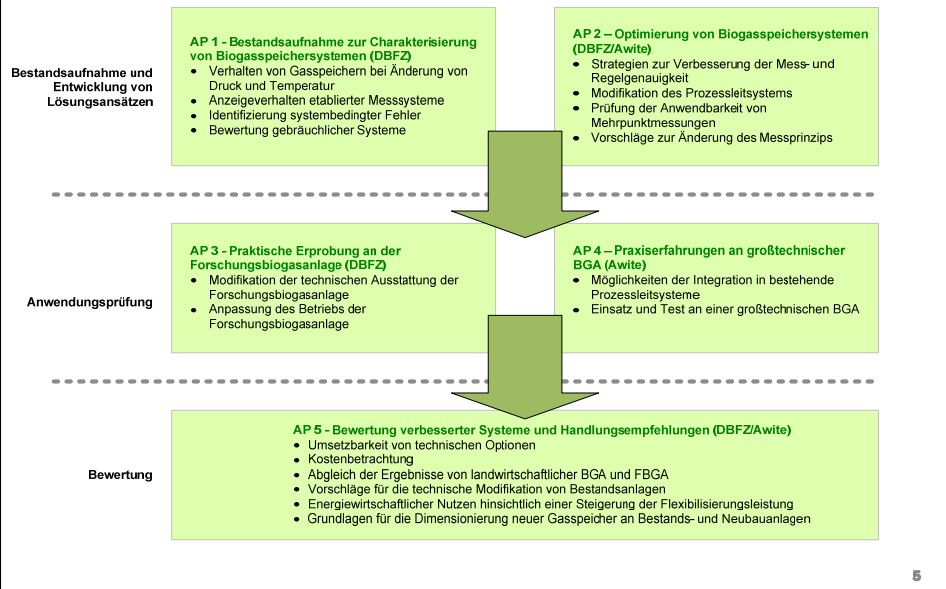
Bestandsaufnahme und Entwicklung von Lösungsansätzen

AP 1 - Bestandsaufnahme zur Charakterisierung von Biogasspeichersystemen (DBFZ)
- Verhalten von Gasspeichern bei Änderung von Druck und Temperatur
- Anzeigeverhalten etablierter Messsysteme
- Identifizierung systembedingter Fehler
- Bewertung gebräuchlicher Systeme

AP 2 – Optimierung von Biogasspeichersystemen (DBFZ/Awite)
- Strategien zur Verbesserung der Mess- und Regelgenauigkeit
- Modifikation des Prozessleitsystems
- Prüfung der Anwendbarkeit von Mehrpunktmessungen
- Vorschläge zur Änderung des Messprinzips

Anwendungsprüfung

AP 3 - Praktische Erprobung an der Forschungsbiogasanlage (DBFZ)
- Modifikation der technischen Ausstattung der Forschungsbiogasanlage
- Anpassung des Betriebs der Forschungsbiogasanlage

AP 4 – Praxiserfahrungen an großtechnischer BGA (Awite)
- Möglichkeiten der Integration in bestehende Prozessleitsysteme
- Einsatz und Test an einer großtechnischen BGA

Bewertung

AP 5 - Bewertung verbesserter Systeme und Handlungsempfehlungen (DBFZ/Awite)
- Umsetzbarkeit von technischen Optionen
- Kostenbetrachtung
- Abgleich der Ergebnisse von landwirtschaftlicher BGA und FBGA
- Vorschläge für die technische Modifikation von Bestandsanlagen
- Energiewirtschaftlicher Nutzen hinsichtlich einer Steigerung der Flexibilisierungsleistung
- Grundlagen für die Dimensionierung neuer Gasspeicher an Bestands- und Neubauanlagen

5